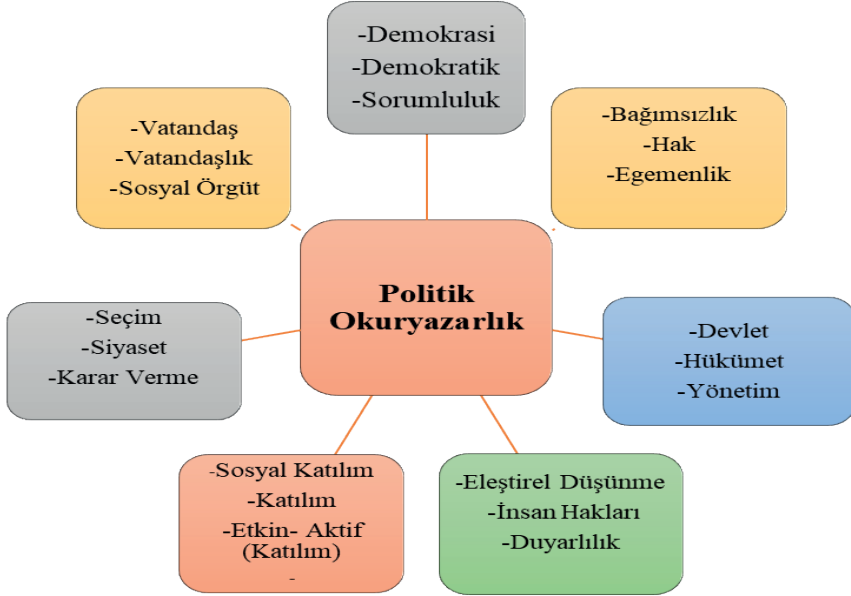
-Demokrasi
-Demokratik
-Sorumluluk

-Vatandaş
-Vatandaşlık
-Sosyal Örgüt

-Bağımsızlık
-Hak
-Egemenlik

Politik
Okuryazarlık

-Seçim
-Siyaset
-Karar Verme

-Devlet
-Hükümet
-Yönetim

-Sosyal Katılım
-Katılım
-Etkin- Aktif
(Katılım)
-

-Eleştirel Düşünme
-İnsan Hakları
-Duyarlılık